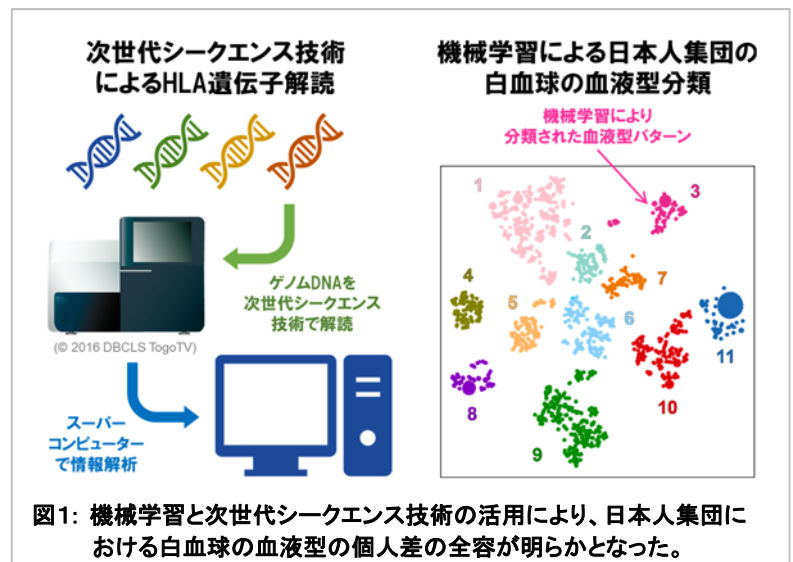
次世代シークエンス技術によるHLA遺伝子解読

機械学習による日本人集団の白血球の血液型分類

機械学習により分類された血液型パターン

ゲノムDNAを次世代シークエンス技術で解読

(© 2016 DBCLS TogoTV)

スーパーコンピューターで情報解析

1
2
3
4
5
6
7
8
9
10
11

図1: 機械学習と次世代シークエンス技術の活用により、日本人集団における白血球の血液型の個人差の全容が明らかとなった。